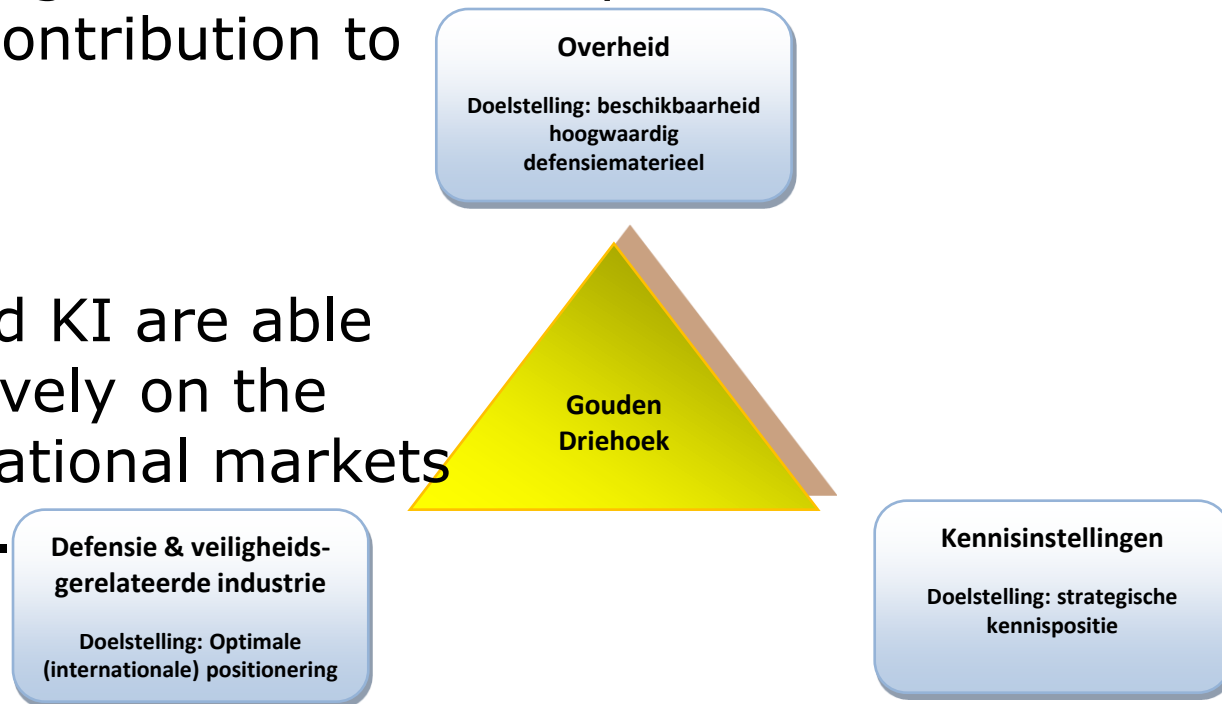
ontribution to

d KI are able
vely on the
ational markets

Overheid

Doelstelling: beschikbaarheid hoogwaardig defensiematerieel

Gouden Driehoek

Defensie & veiligheidsgerelateerde industrie

Doelstelling: Optimale (internationale) positionering

Kennisinstellingen

Doelstelling: strategische kennispositie